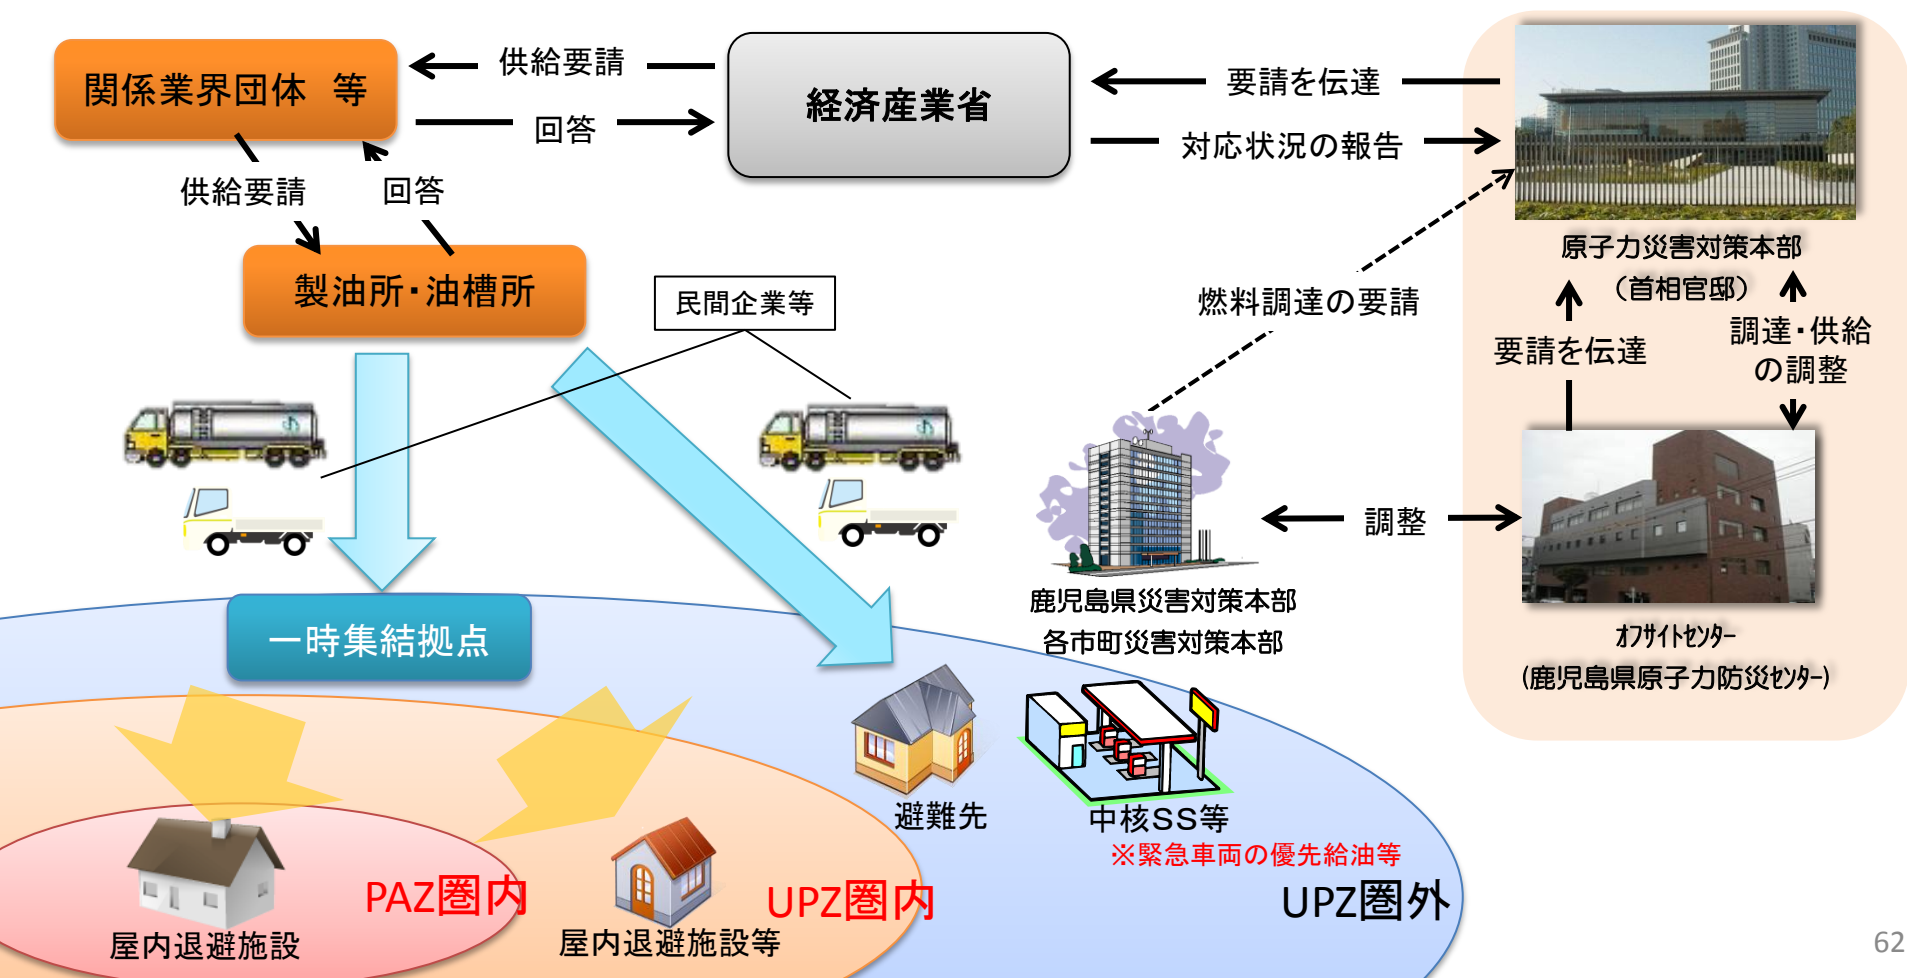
関係業界団体　等

供給要請

回答

経済産業省

要請を伝達

対応状況の報告

供給要請

回答

製油所・油槽所

民間企業等

燃料調達の要請

原子力災害対策本部
（首相官邸）

要請を伝達

調達・供給の調整

鹿児島県災害対策本部
各市町災害対策本部

調整

オフサイトセンター
（鹿児島県原子力防災センター）

一時集結拠点

避難先

中核SS等
※緊急車両の優先給油等

PAZ圏内

屋内退避施設

屋内退避施設等

UPZ圏内

UPZ圏外

62